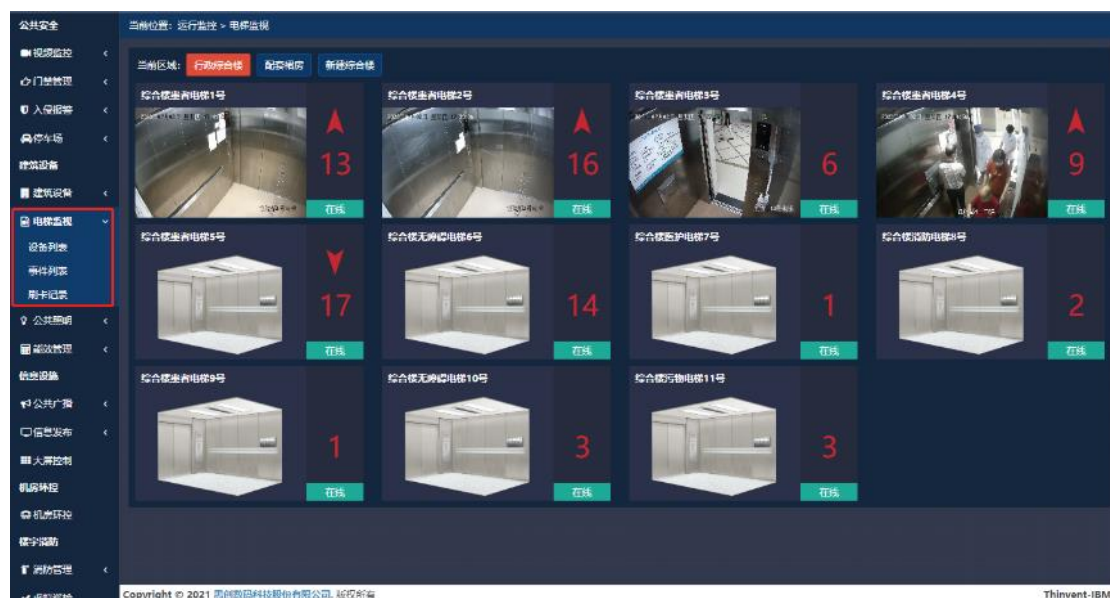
公共安全
视频监控
门禁管理
入侵报警
停车场
建筑设备
建筑设备
电梯监视
设备列表
事件列表
刷卡记录
公共照明
能效管理
信息设施
公共广播
信息发布
大屏控制
机房环控
机房环控
楼宇消防
消防管理
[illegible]

当前位置: 运行监控 > 电梯监视

当前区域: 行政综合楼 配套用房 新建综合楼

综合楼患者电梯1号
13
在线

综合楼患者电梯2号
16
在线

综合楼患者电梯3号
6
在线

综合楼患者电梯4号
9
在线

综合楼患者电梯5号
17
在线

综合楼无障碍电梯6号
14
在线

综合楼医护电梯7号
1
在线

综合楼消防电梯8号
2
在线

综合楼患者电梯9号
1
在线

综合楼无障碍电梯10号
3
在线

综合楼污物电梯11号
3
在线

Copyright © 2021 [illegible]科技股份有限公司. 版权所有

Thinvent-IBM